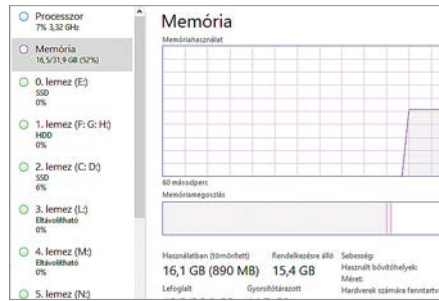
Processzor
7% 3,32 GHz

Memória
16,5/31,9 GB (52%)

0. lemez (E:)
SSD
0%

1. lemez (F: G: H:)
HDD
0%

2. lemez (C: D:)
SSD
6%

3. lemez (L:)
Eltávolítható
0%

4. lemez (M:)
Eltávolítható
0%

5. lemez (N:)

Memória

Memóriahasználat

60 másodperc

Memóriamegoszlás

Használatban (tömörített)
16,1 GB (890 MB)

Rendelkezésre álló
15,4 GB

Sebesség:
Használt bővítőhelyek:
Méret:
Hardverek számára fenntartv

Lefoglalt

Gyorsítótárazott